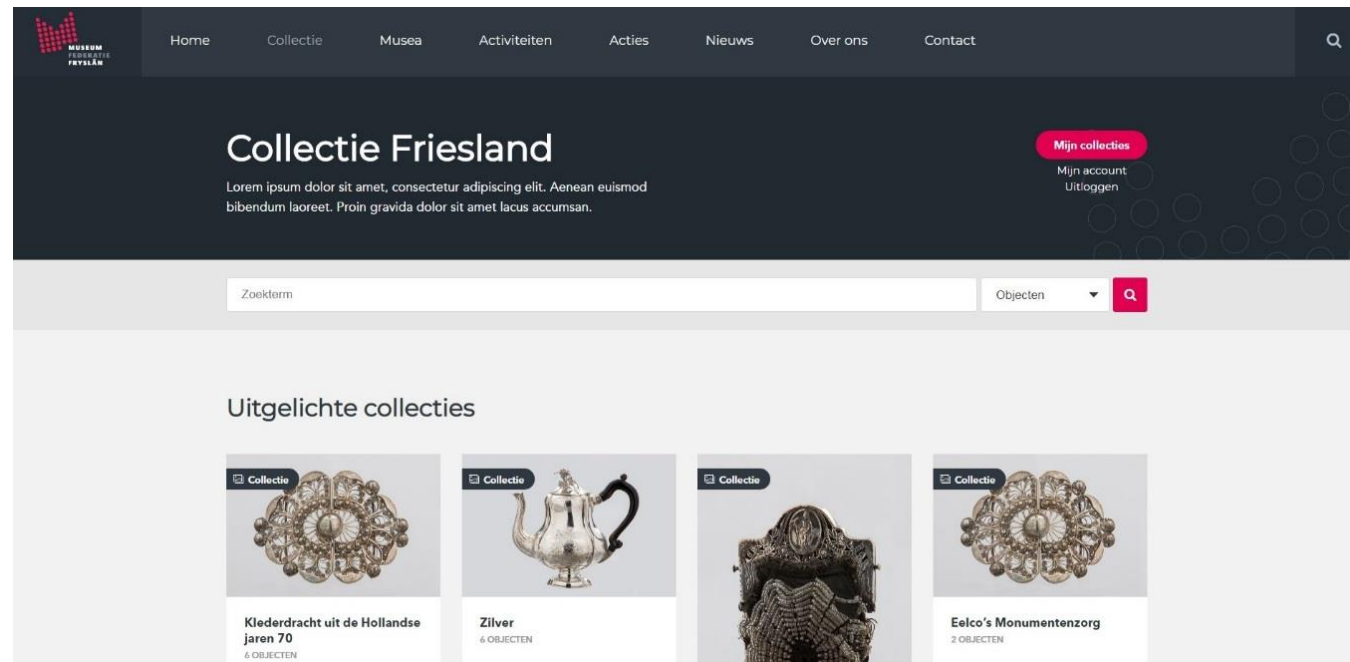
MUSEUM FEDERATIE FRYSLÂN

Home Collectie Musea Activiteiten Acties Nieuws Over ons Contact

Collectie Friesland

Lorem ipsum dolor sit amet, consectetur adipiscing elit. Aenean euismod bibendum laoreet. Proin gravida dolor sit amet lacus accumsan.

Mijn collecties
Mijn account
Uitloggen

Zoekterm

Objecten

Uitgelichte collecties

Collectie

Klederdracht uit de Hollandse jaren 70
6 OBJECTEN

Collectie

Zilver
6 OBJECTEN

Collectie

Collectie

Eelco's Monumentenzorg
2 OBJECTEN